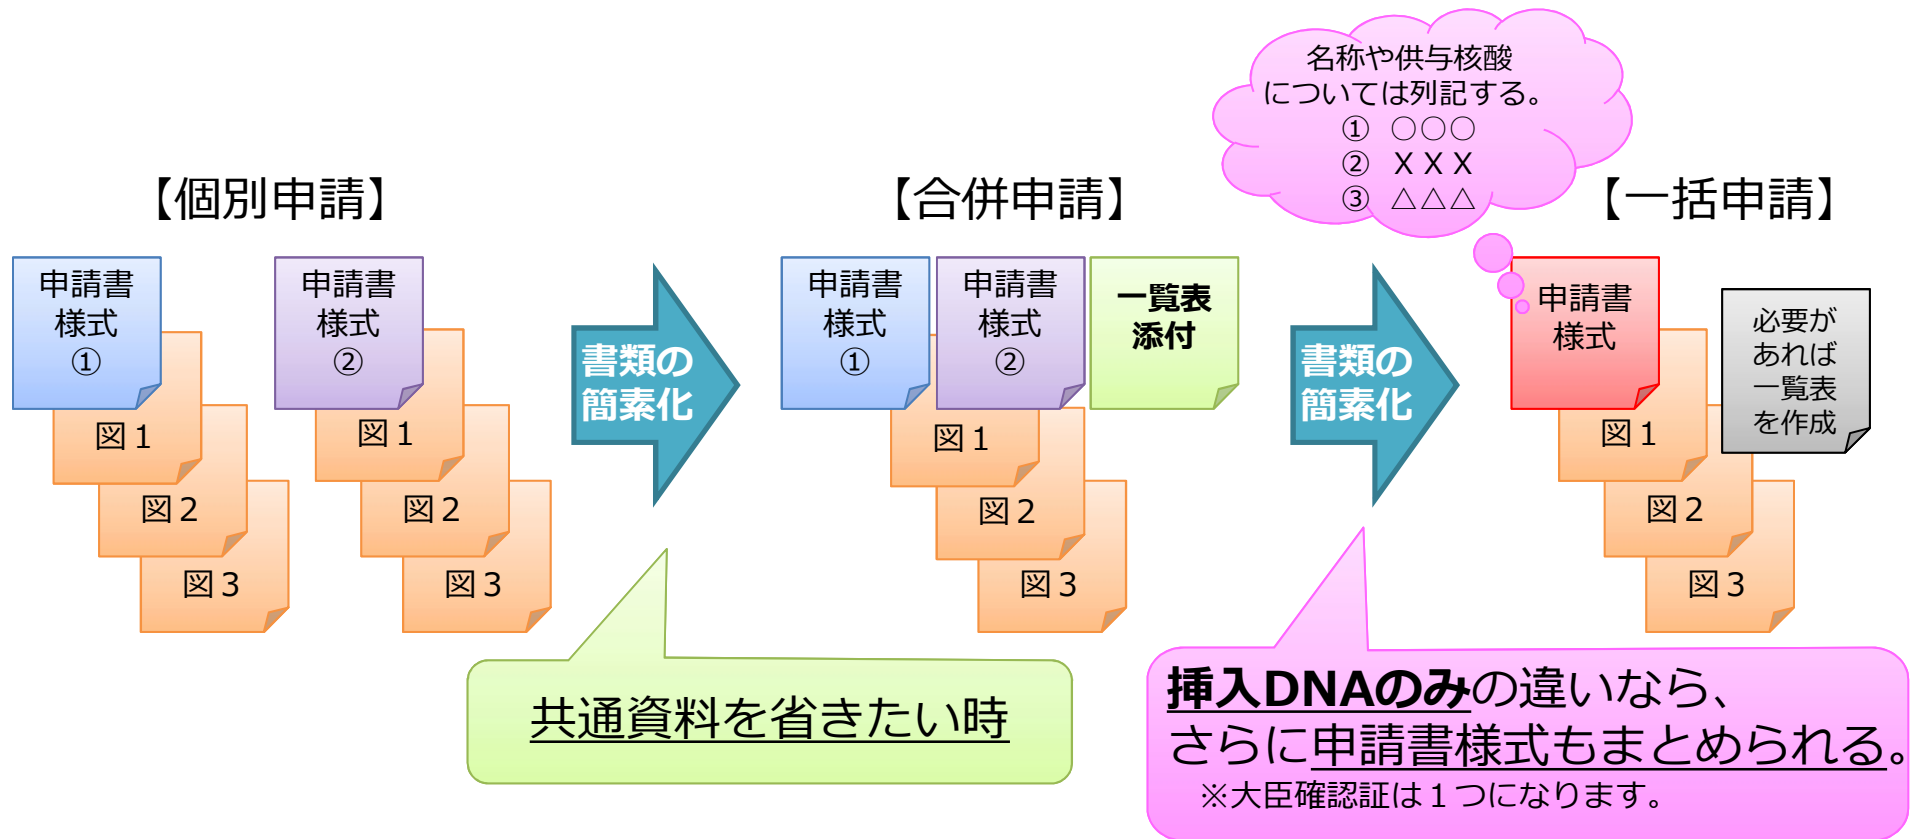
名称や供与核酸については列記する。
① ○○○
② XXX
③ △△△

【個別申請】

申請書様式①
図1
図2
図3

申請書様式②
図1
図2
図3

書類の簡素化

【合併申請】

申請書様式①
申請書様式②
一覧表添付
図1
図2
図3

書類の簡素化

【一括申請】

申請書様式
必要があれば一覧表を作成
図1
図2
図3

共通資料を省きたい時

挿入DNAのみの違いなら、さらに申請書様式もまとめられる。
※大臣確認証は1つになります。